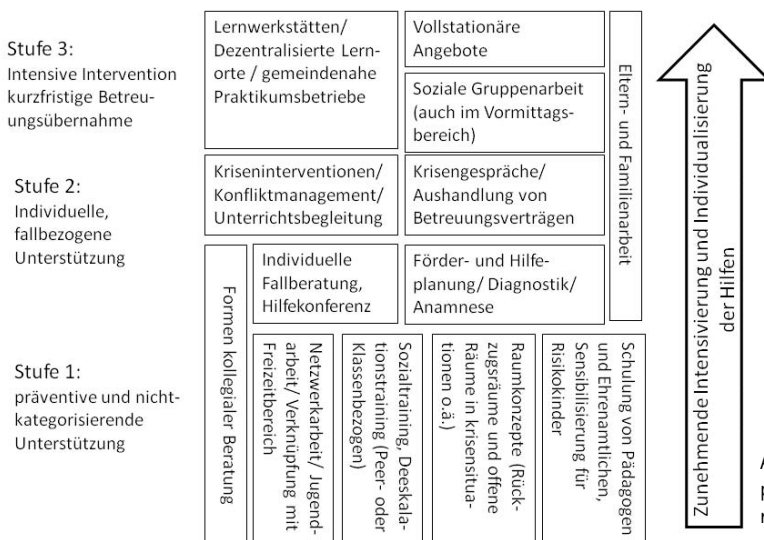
Stufe 3:
Intensive Intervention kurzfristige Betreuungsübernahme

Lernwerkstätten/ Dezentralisierte Lernorte / gemeindenahe Praktikumsbetriebe

Vollstationäre Angebote

Soziale Gruppenarbeit (auch im Vormittagsbereich)

Eltern- und Familienarbeit

Stufe 2:
Individuelle, fallbezogene Unterstützung

Kriseninterventionen/ Konfliktmanagement/ Unterrichtsbegleitung

Krisengespräche/ Aushandlung von Betreuungsverträgen

Formen kollegialer Beratung

Individuelle Fallberatung, Hilfekonferenz

Förder- und Hilfeplanung/ Diagnostik/ Anamnese

Stufe 1:
präventive und nichtkategorisierende Unterstützung

Netzwerkarbeit/ Jugendarbeit/ Verknüpfung mit Freizeitbereich

Sozialtraining, Deeskalationstraining (Peer- oder Klassenbezogen)

Raumkonzepte (Rückzugsräume und offene Räume in krisensituationen o.ä.)

Schulung von Pädagogen und Ehrenamtlichen, Sensibilisierung für Risikokinder

Zunehmende Intensivierung und Individualisierung der Hilfen

A
p
n